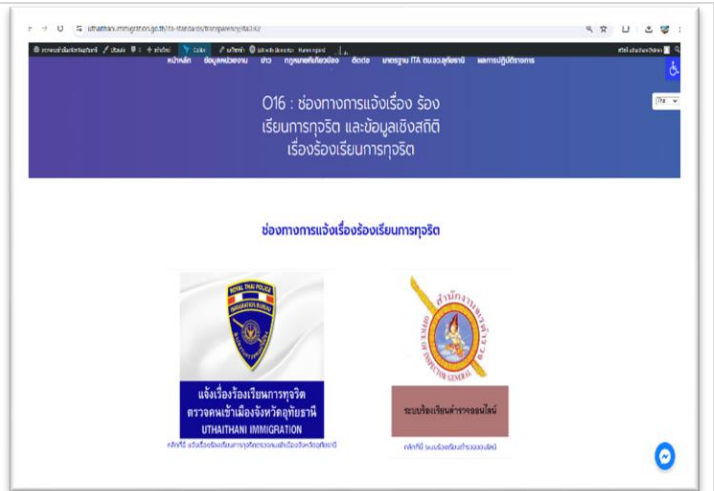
uthaithani.immigration.go.th/ita-standards/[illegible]

หน้าหลัก ข้อมูลหน่วยงาน ข่าว กฎหมายที่เกี่ยวข้อง ติดต่อ มาตรฐาน ITA ตม.จว.อุทัยธานี ผลการปฏิบัติราชการ

O16 : ช่องทางการแจ้งเรื่อง ร้องเรียนการทุจริต และข้อมูลเชิงสถิติเรื่องร้องเรียนการทุจริต

ITA

ช่องทางการแจ้งเรื่องร้องเรียนการทุจริต

ROYAL THAI POLICE
IMMIGRATION BUREAU

แจ้งเรื่องร้องเรียนการทุจริต
ตรวจคนเข้าเมืองจังหวัดอุทัยธานี
UTHAITHANI IMMIGRATION

คลิกที่นี่ แจ้งเรื่องร้องเรียนการทุจริตตรวจคนเข้าเมืองจังหวัดอุทัยธานี

สำนักงานจเรตำรวจ
OFFICE OF INSPECTOR GENERAL

ระบบร้องเรียนตำรวจออนไลน์

คลิกที่นี่ ระบบร้องเรียนตำรวจออนไลน์